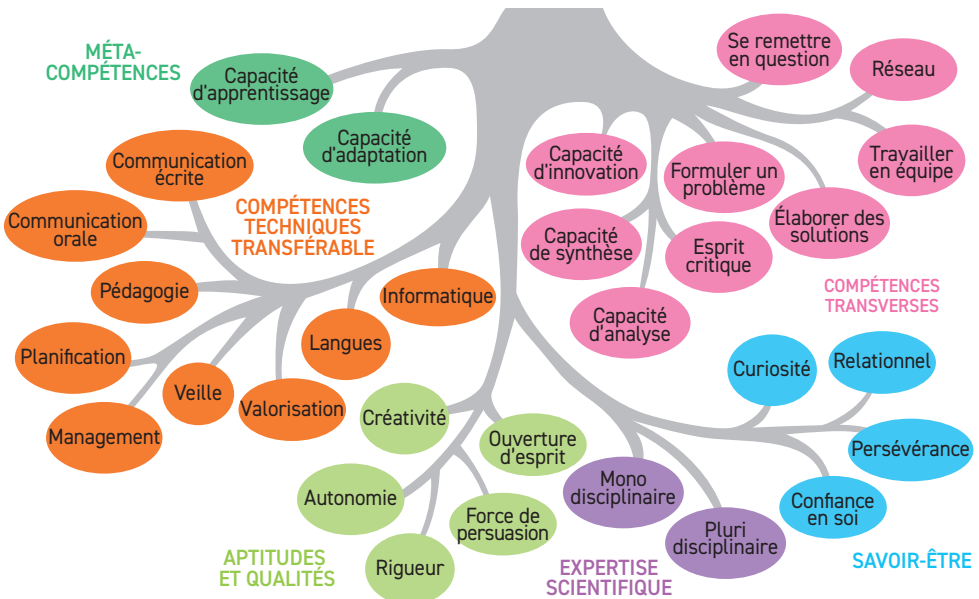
MÉTA-COMPÉTENCES

Capacité d'apprentissage

Capacité d'adaptation

Se remettre en question

Réseau

Travailler en équipe

Capacité d'innovation

Formuler un problème

Élaborer des solutions

Capacité de synthèse

Esprit critique

Capacité d'analyse

COMPÉTENCES TRANSVERSES

Communication écrite

Communication orale

COMPÉTENCES TECHNIQUES TRANSFÉRABLE

Pédagogie

Informatique

Langues

Planification

Veille

Valorisation

Management

Créativité

Ouverture d'esprit

Autonomie

Force de persuasion

Rigueur

APTITUDES ET QUALITÉS

Mono disciplinaire

Pluri disciplinaire

EXPERTISE SCIENTIFIQUE

Curiosité

Relationnel

Persévérance

Confiance en soi

SAVOIR-ÊTRE